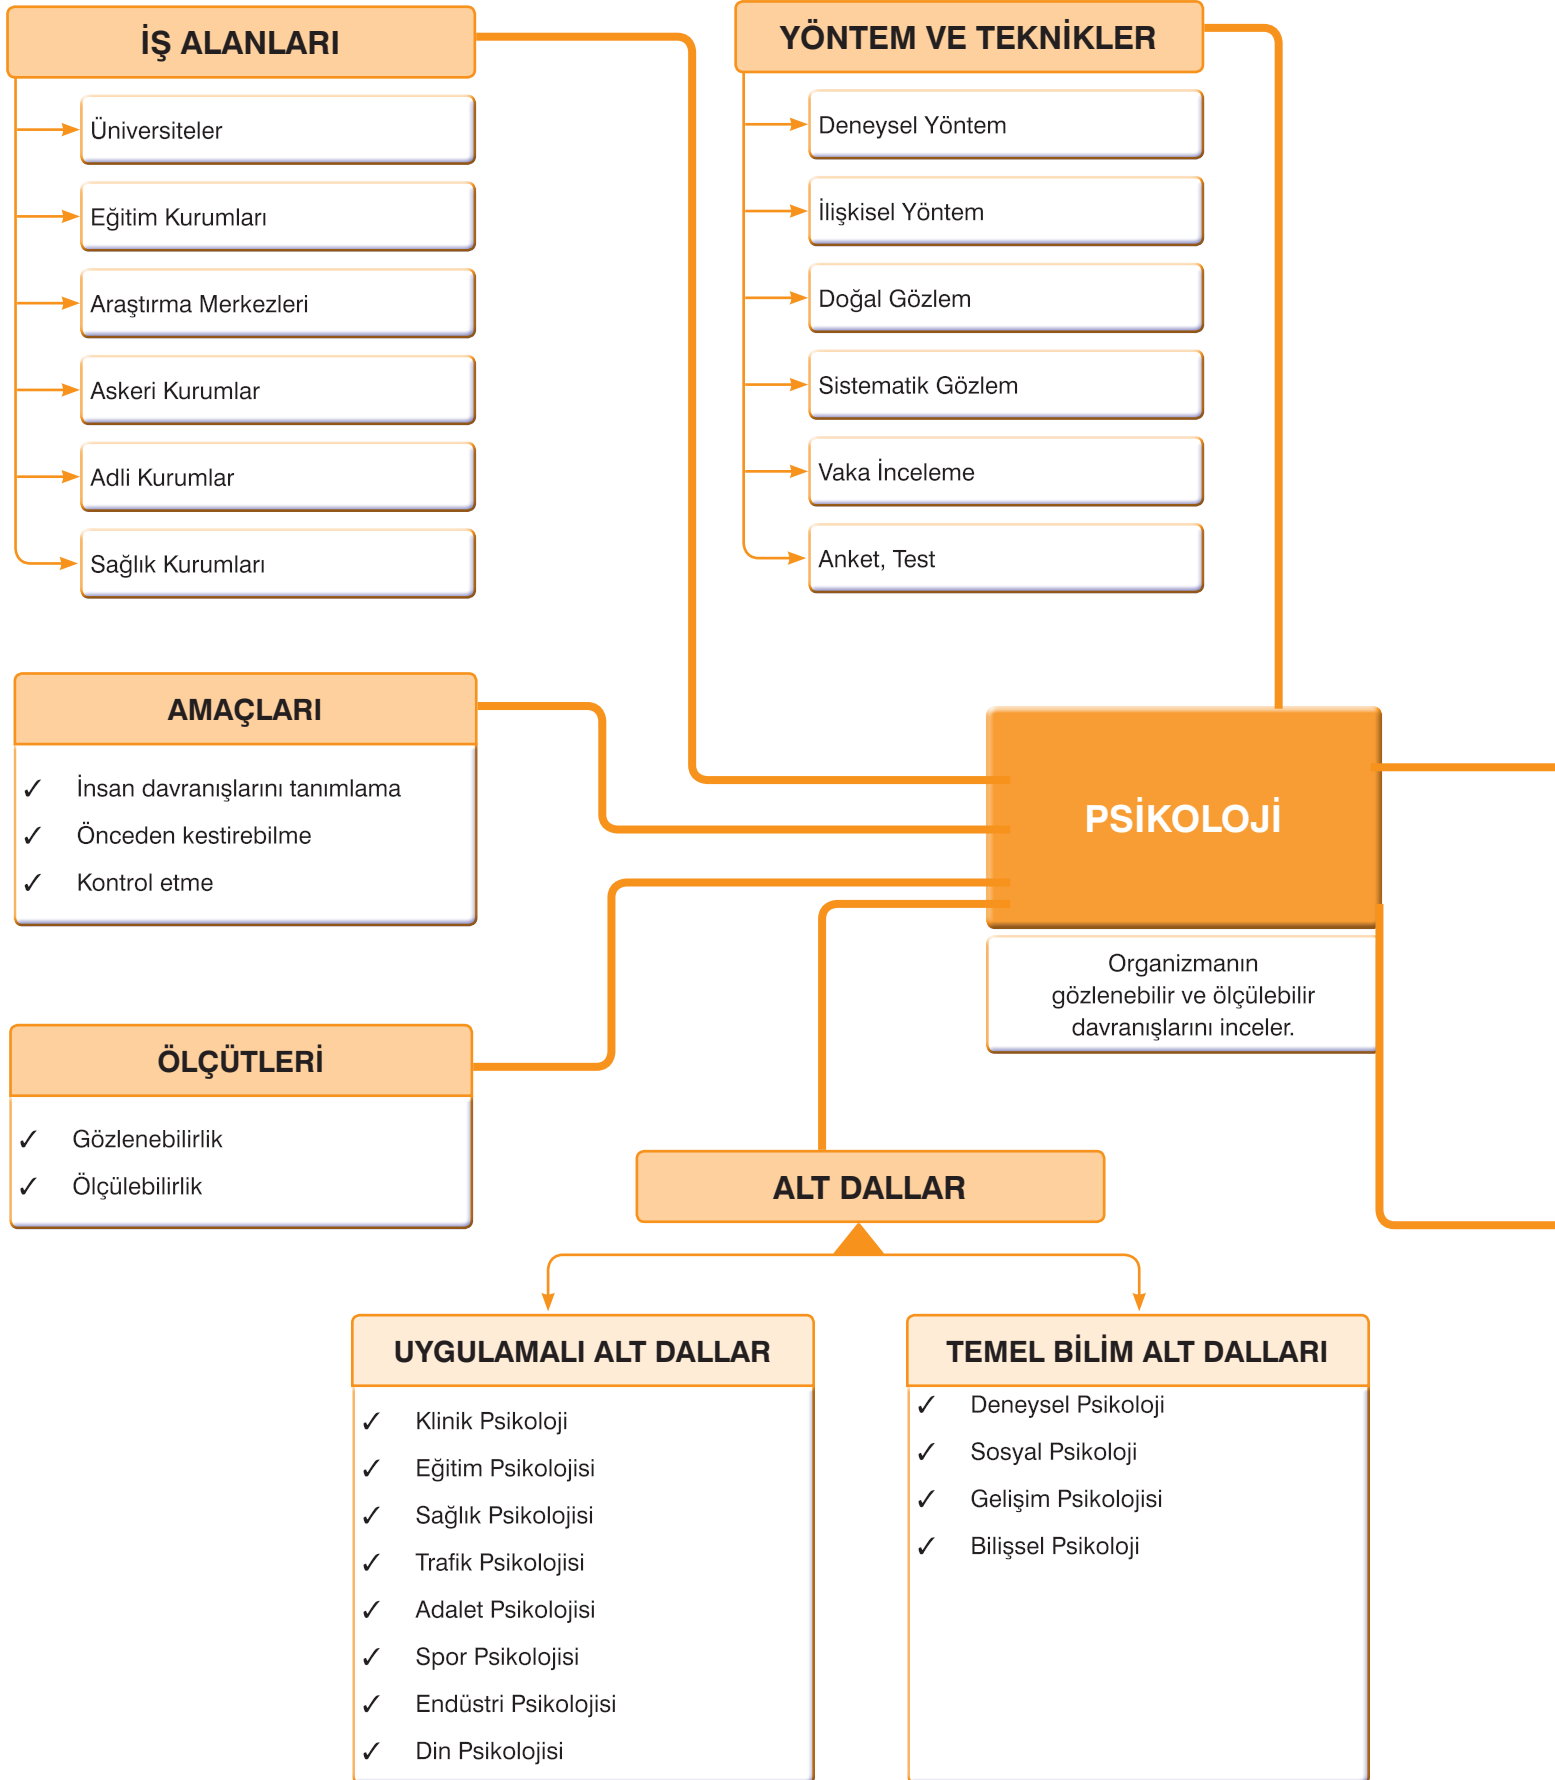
İŞ ALANLARI

Üniversiteler

Eğitim Kurumları

Araştırma Merkezleri

Askeri Kurumlar

Adli Kurumlar

Sağlık Kurumları

YÖNTEM VE TEKNİKLER

Deneysel Yöntem

İlişkisel Yöntem

Doğal Gözlem

Sistematik Gözlem

Vaka İnceleme

Anket, Test

AMAÇLARI

✓ İnsan davranışlarını tanımlama
✓ Önceden kestirebilme
✓ Kontrol etme

PSİKOLOJİ

Organizmanın gözlenebilir ve ölçülebilir davranışlarını inceler.

ÖLÇÜTLERİ

✓ Gözlenebilirlik
✓ Ölçülebilirlik

ALT DALLAR

UYGULAMALI ALT DALLAR

✓ Klinik Psikoloji
✓ Eğitim Psikolojisi
✓ Sağlık Psikolojisi
✓ Trafik Psikolojisi
✓ Adalet Psikolojisi
✓ Spor Psikolojisi
✓ Endüstri Psikolojisi
✓ Din Psikolojisi

TEMEL BİLİM ALT DALLARI

✓ Deneysel Psikoloji
✓ Sosyal Psikoloji
✓ Gelişim Psikolojisi
✓ Bilişsel Psikoloji